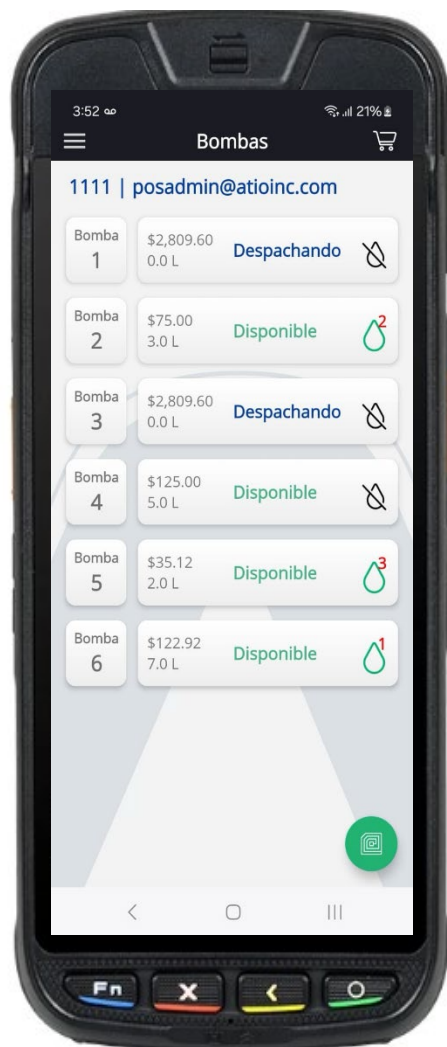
3:52 ꝏ
21%

Bombas

1111 | posadmin@atioinc.com

Bomba
1
$2,809.60
0.0 L
Despachando

Bomba
2
$75.00
3.0 L
Disponible
2

Bomba
3
$2,809.60
0.0 L
Despachando

Bomba
4
$125.00
5.0 L
Disponible

Bomba
5
$35.12
2.0 L
Disponible
3

Bomba
6
$122.92
7.0 L
Disponible
1

Fn